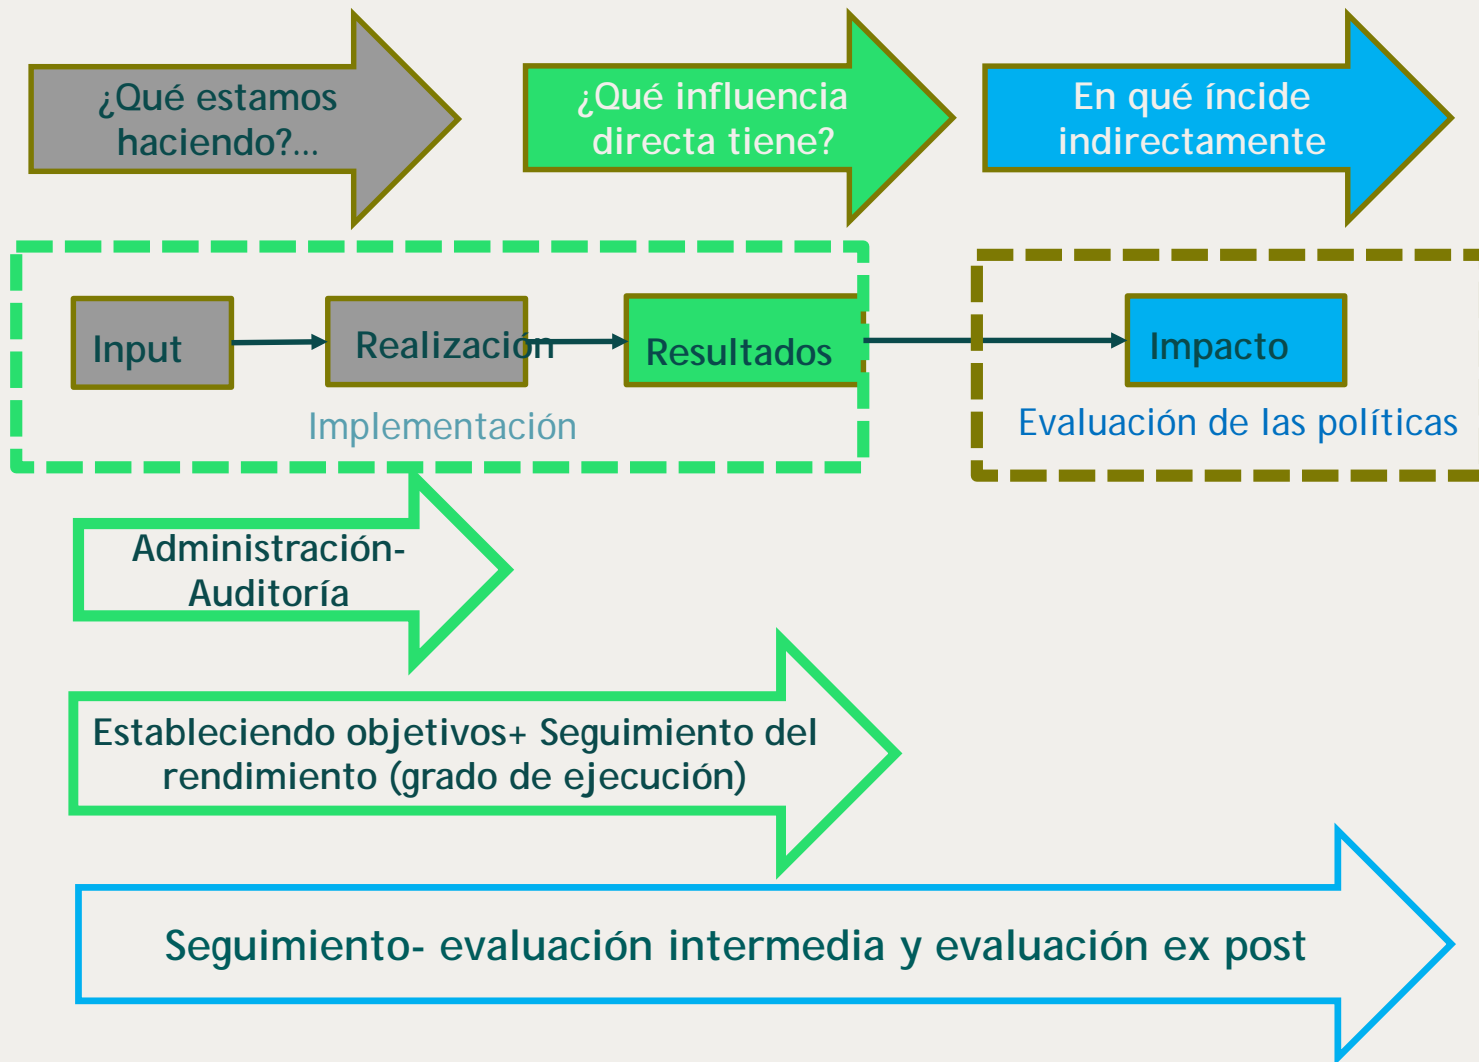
¿Qué estamos haciendo?...

¿Qué influencia directa tiene?

En qué íncide indirectamente

Input

Realización

Resultados

Impacto

Implementación

Evaluación de las políticas

Administración-Auditoría

Estableciendo objetivos+ Seguimiento del rendimiento (grado de ejecución)

Seguimiento- evaluación intermedia y evaluación ex post